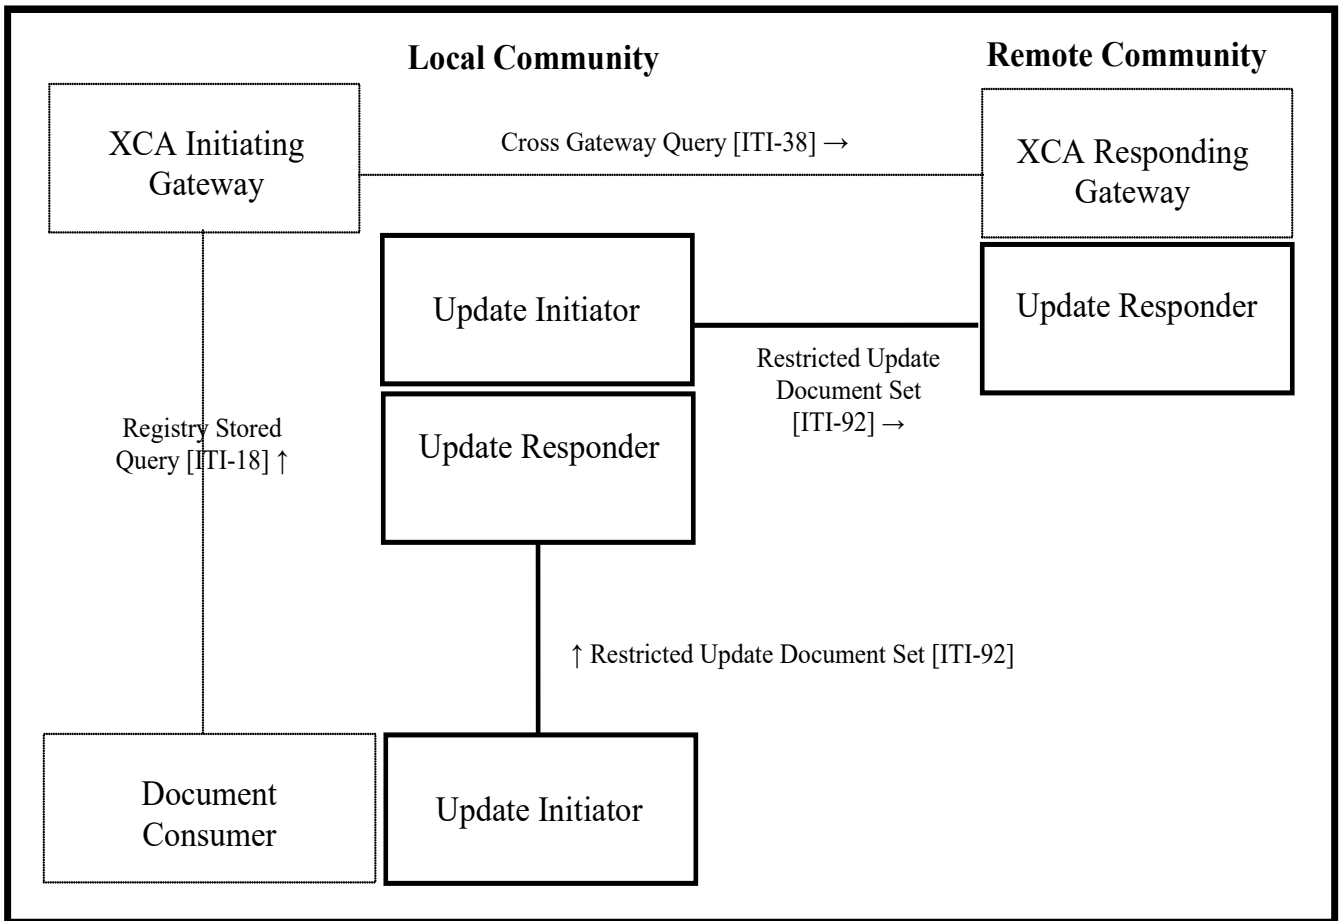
Local Community

Remote Community

XCA Initiating Gateway

Cross Gateway Query [ITI-38] →

XCA Responding Gateway

Update Initiator

Update Responder

Restricted Update Document Set [ITI-92] →

Registry Stored Query [ITI-18] ↑

Update Responder

↑ Restricted Update Document Set [ITI-92]

Document Consumer

Update Initiator